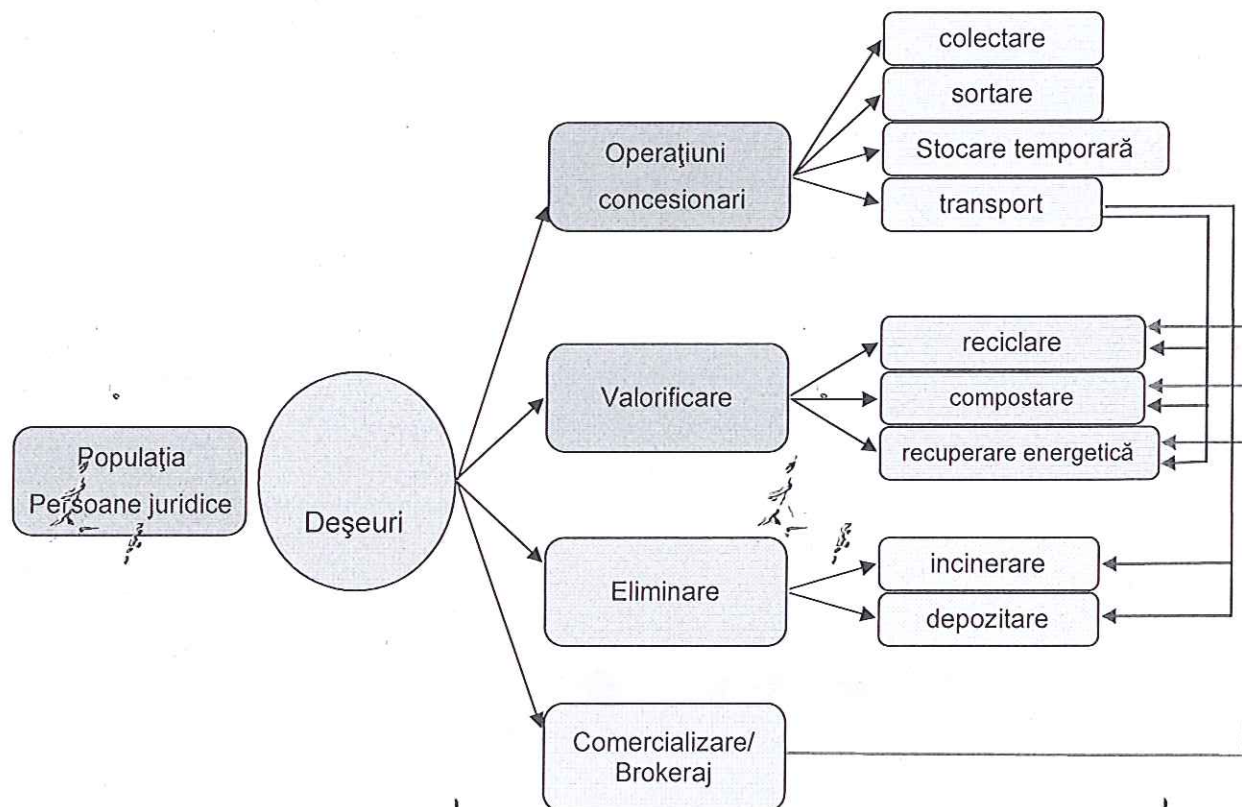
Populaţia
Persoane juridice

Deşeuri

Operaţiuni concesionari

colectare

sortare

Stocare temporară

transport

Valorificare

reciclare

compostare

recuperare energetică

Eliminare

incinerare

depozitare

Comercializare/ Brokeraj